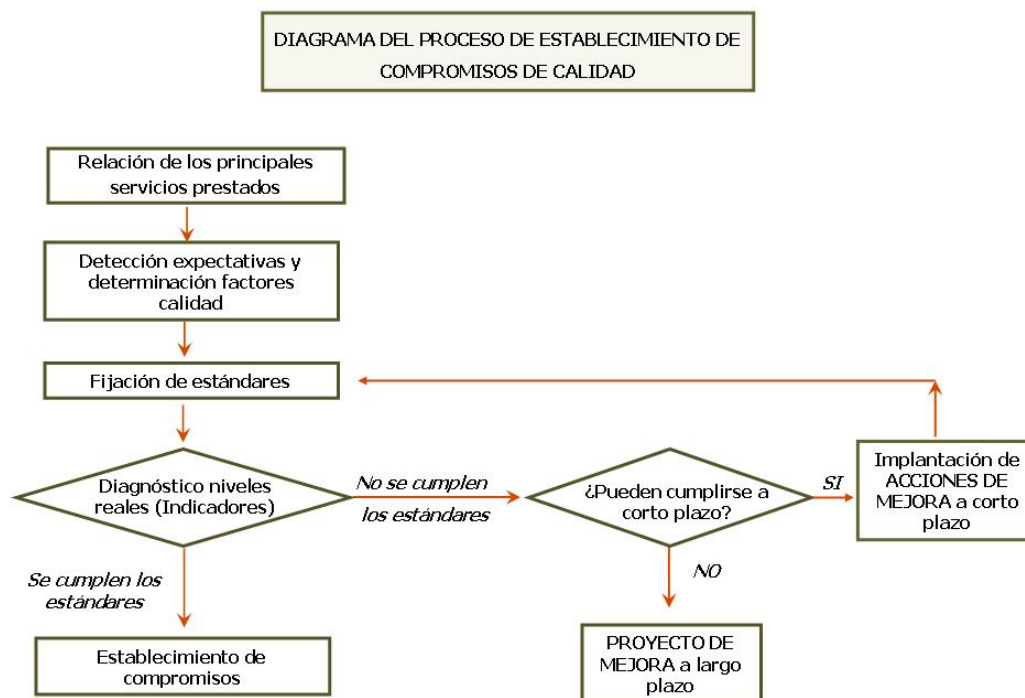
DIAGRAMA DEL PROCESO DE ESTABLECIMIENTO DE COMPROMISOS DE CALIDAD

Relación de los principales servicios prestados

Detección expectativas y determinación factores calidad

Fijación de estándares

Diagnóstico niveles reales (Indicadores)

No se cumplen los estándares

¿Pueden cumplirse a corto plazo?

SI

Implantación de ACCIONES DE MEJORA a corto plazo

NO

PROYECTO DE MEJORA a largo plazo

Se cumplen los estándares

Establecimiento de compromisos